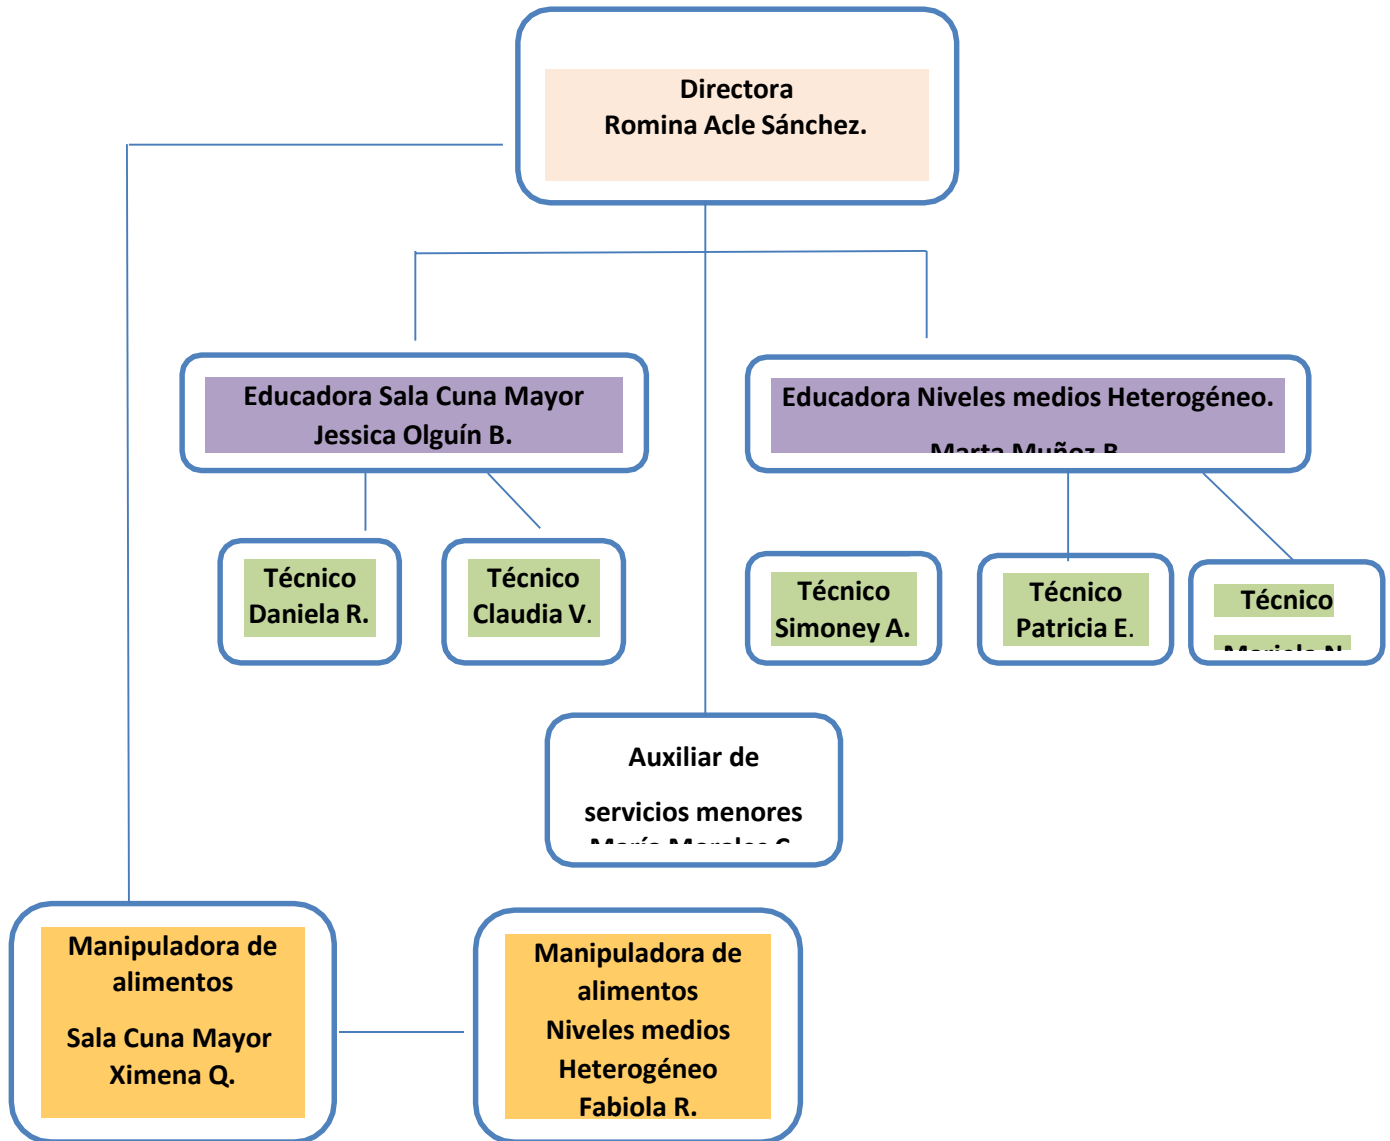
Directora
Romina Acle Sánchez.

Educadora Sala Cuna Mayor
Jessica Olguín B.

Educadora Niveles medios Heterogéneo.
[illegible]

Técnico
Daniela R.

Técnico
Claudia V.

Técnico
Simoney A.

Técnico
Patricia E.

Técnico
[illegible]

Auxiliar de
servicios menores
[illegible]

Manipuladora de alimentos
Sala Cuna Mayor
Ximena Q.

Manipuladora de alimentos
Niveles medios Heterogéneo
Fabiola R.